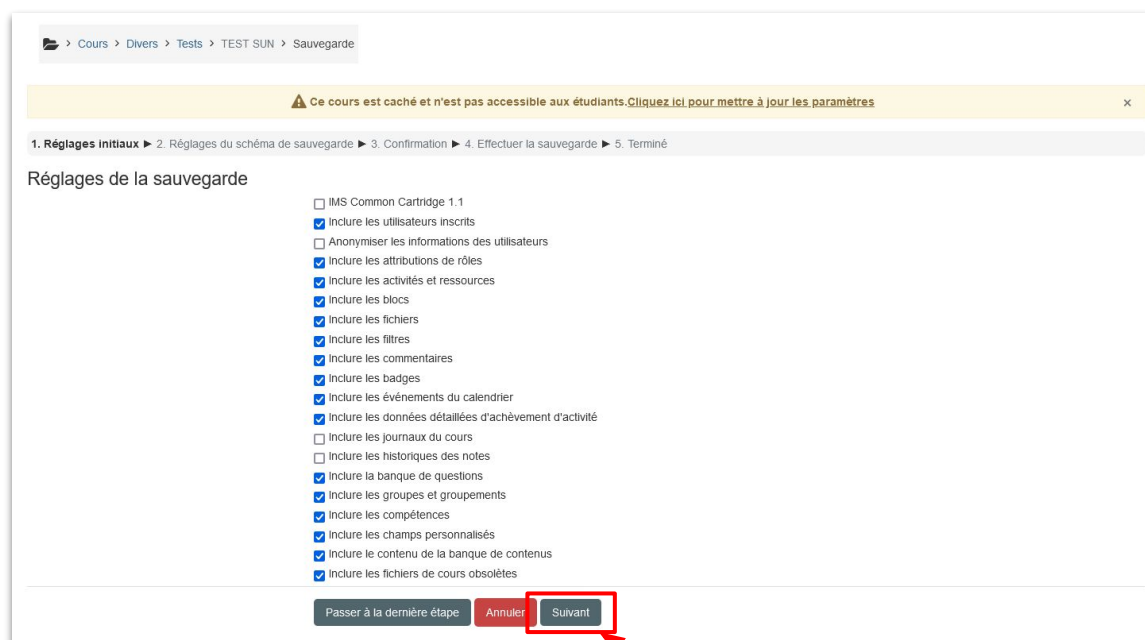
> Cours > Divers > Tests > TEST SUN > Sauvegarde

Ce cours est caché et n'est pas accessible aux étudiants. Cliquez ici pour mettre à jour les paramètres ×

1. Réglages initiaux ► 2. Réglages du schéma de sauvegarde ► 3. Confirmation ► 4. Effectuer la sauvegarde ► 5. Terminé

Réglages de la sauvegarde

IMS Common Cartridge 1.1
Inclure les utilisateurs inscrits
Anonymiser les informations des utilisateurs
Inclure les attributions de rôles
Inclure les activités et ressources
Inclure les blocs
Inclure les fichiers
Inclure les filtres
Inclure les commentaires
Inclure les badges
Inclure les événements du calendrier
Inclure les données détaillées d'achèvement d'activité
Inclure les journaux du cours
Inclure les historiques des notes
Inclure la banque de questions
Inclure les groupes et groupements
Inclure les compétences
Inclure les champs personnalisés
Inclure le contenu de la banque de contenus
Inclure les fichiers de cours obsolètes

Passer à la dernière étape | Annuler | Suivant